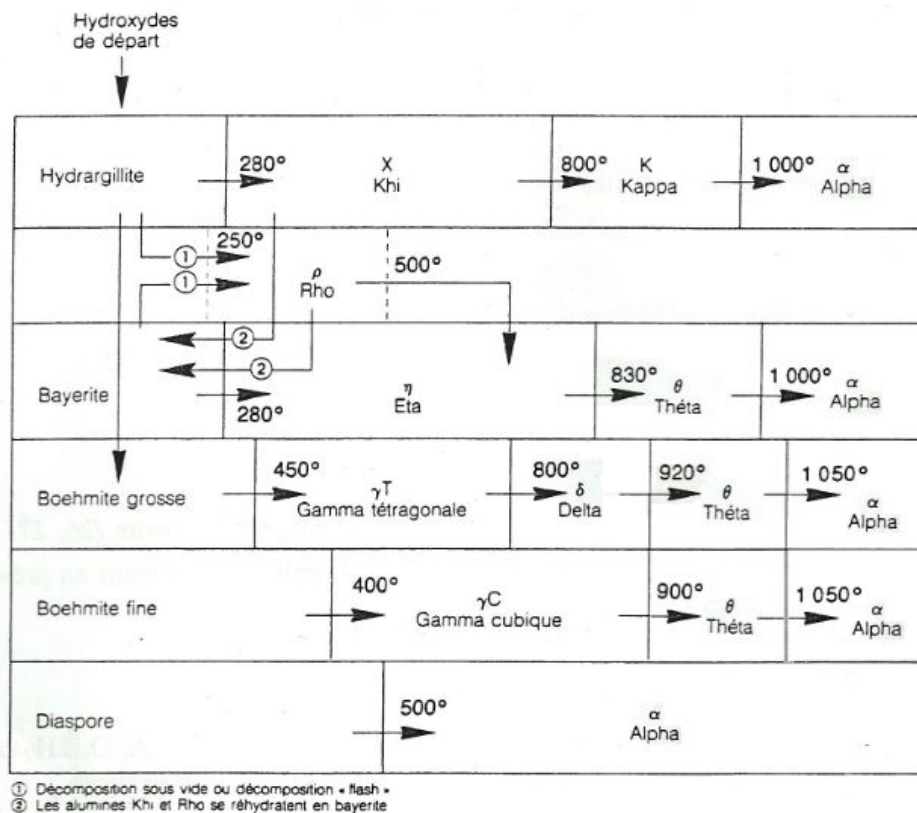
Hydroxydes de départ

Hydrargillite
280°
X
Khi
800°
K
Kappa
1 000°
$\alpha$
Alpha

① 250°
①
$\rho$
Rho
500°

②
②

Bayerite
280°
$\eta$
Eta
830°
$\theta$
Théta
1 000°
$\alpha$
Alpha

Boehmite grosse
450°
$\gamma$T
Gamma tétragonale
800°
$\delta$
Delta
920°
$\theta$
Théta
1 050°
$\alpha$
Alpha

Boehmite fine
400°
$\gamma$C
Gamma cubique
900°
$\theta$
Théta
1 050°
$\alpha$
Alpha

Diaspore
500°
$\alpha$
Alpha

① Décomposition sous vide ou décomposition « flash »
② Les alumines Khi et Rho se réhydratent en bayerite